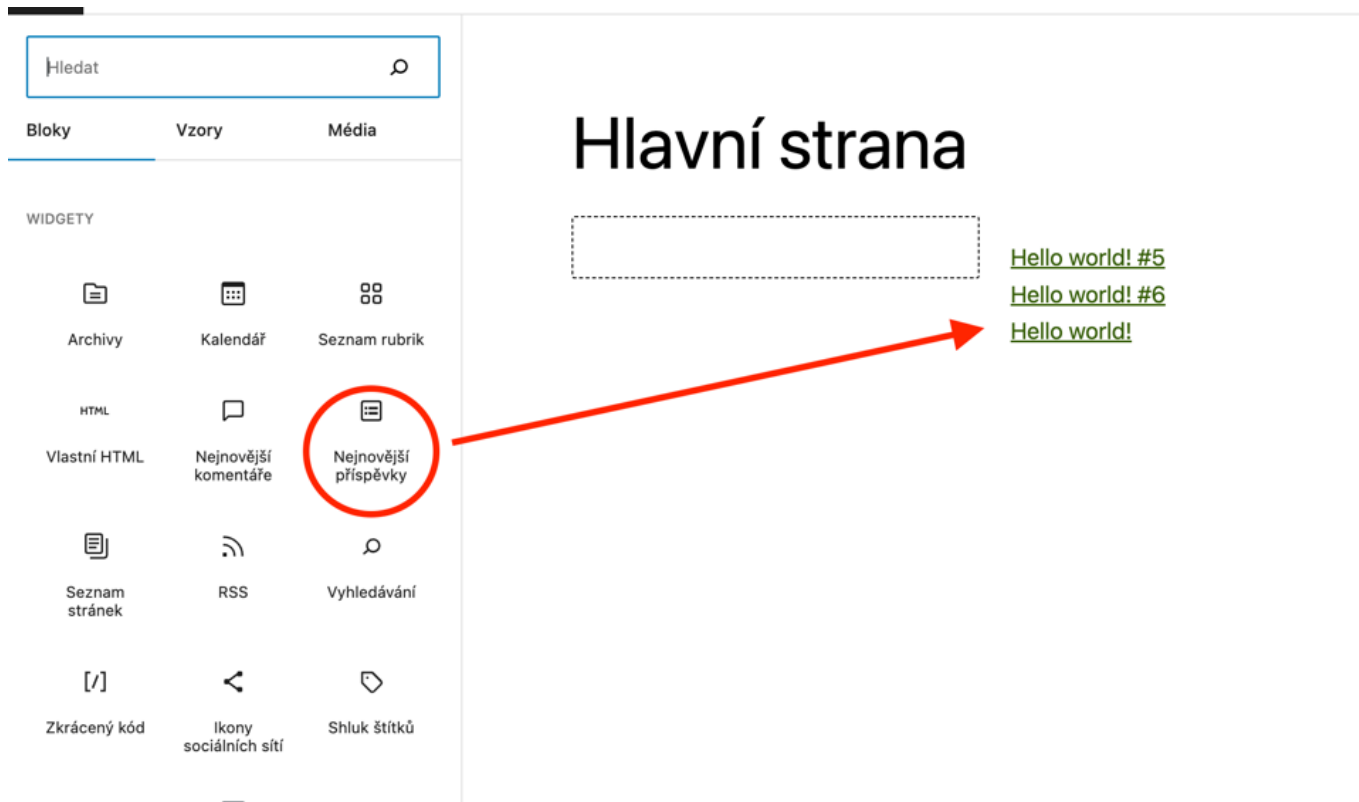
Hledat

Bloky Vzory Média

WIDGETY

Archivy

Kalendář

Seznam rubrik

HTML

Vlastní HTML

Nejnovější komentáře

Nejnovější příspěvky

Seznam stránek

RSS

Vyhledávání

[/]

Zkrácený kód

Ikony sociálních sítí

Shluk štítků

Hlavní strana

Hello world! #5
Hello world! #6
Hello world!